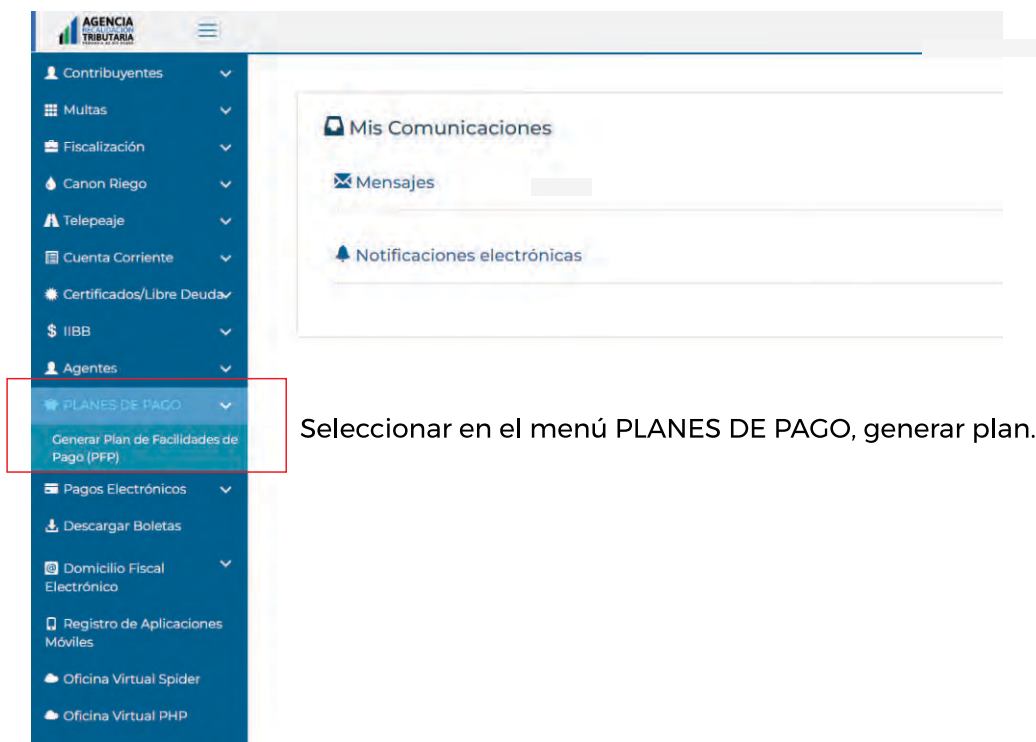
AGENCIA RECAUDACIÓN TRIBUTARIA

Contribuyentes
Multas
Fiscalización
Canon Riego
Telepeaje
Cuenta Corriente
Certificados/Libre Deuda
$ IIBB
Agentes
PLANES DE PAGO
Generar Plan de Facilidades de Pago (PFP)
Pagos Electrónicos
Descargar Boletas
@ Domicilio Fiscal Electrónico
Registro de Aplicaciones Móviles
Oficina Virtual Spider
Oficina Virtual PHP

Mis Comunicaciones
Mensajes
Notificaciones electrónicas

Seleccionar en el menú PLANES DE PAGO, generar plan.